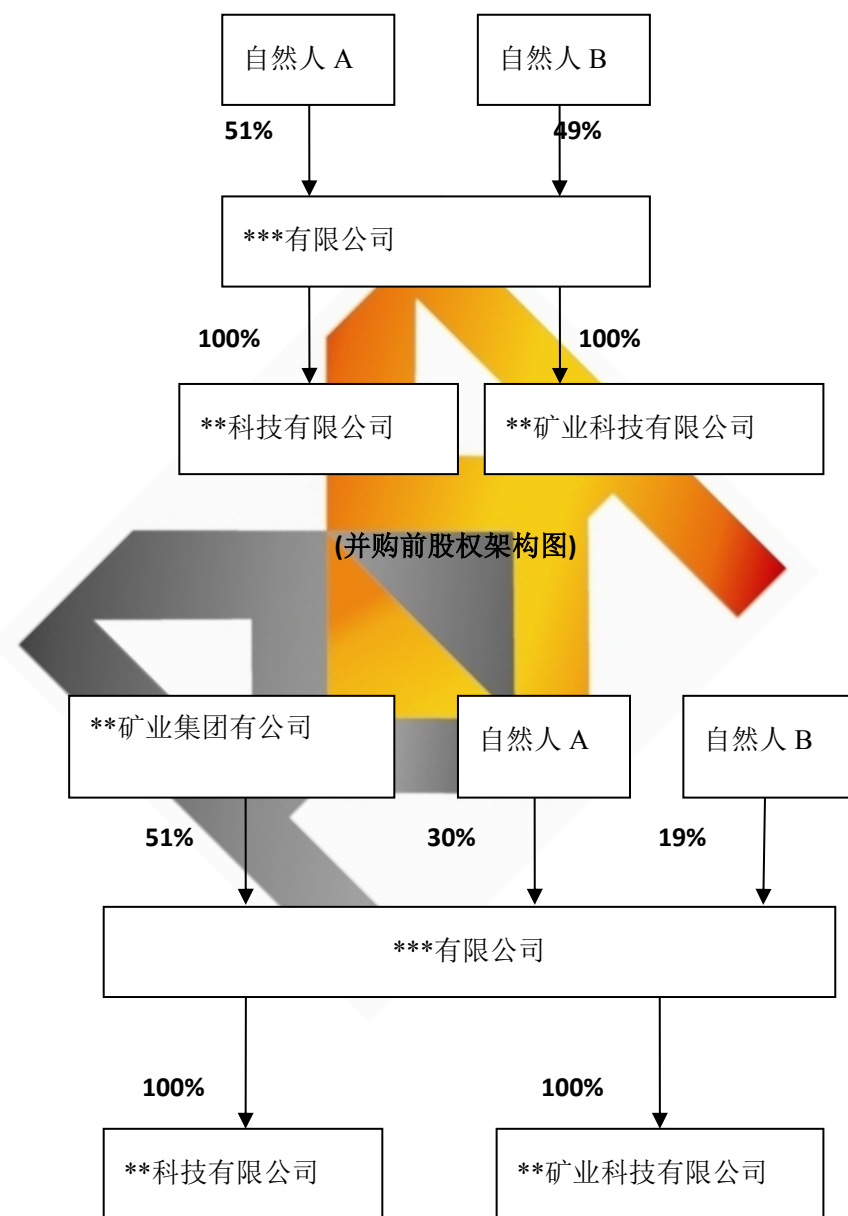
自然人 A

自然人 B

51%

49%

***有限公司

100%

100%

**科技有限公司

**矿业科技有限公司

(并购前股权架构图)

**矿业集团有公司

自然人 A

自然人 B

51%

30%

19%

***有限公司

100%

100%

**科技有限公司

**矿业科技有限公司